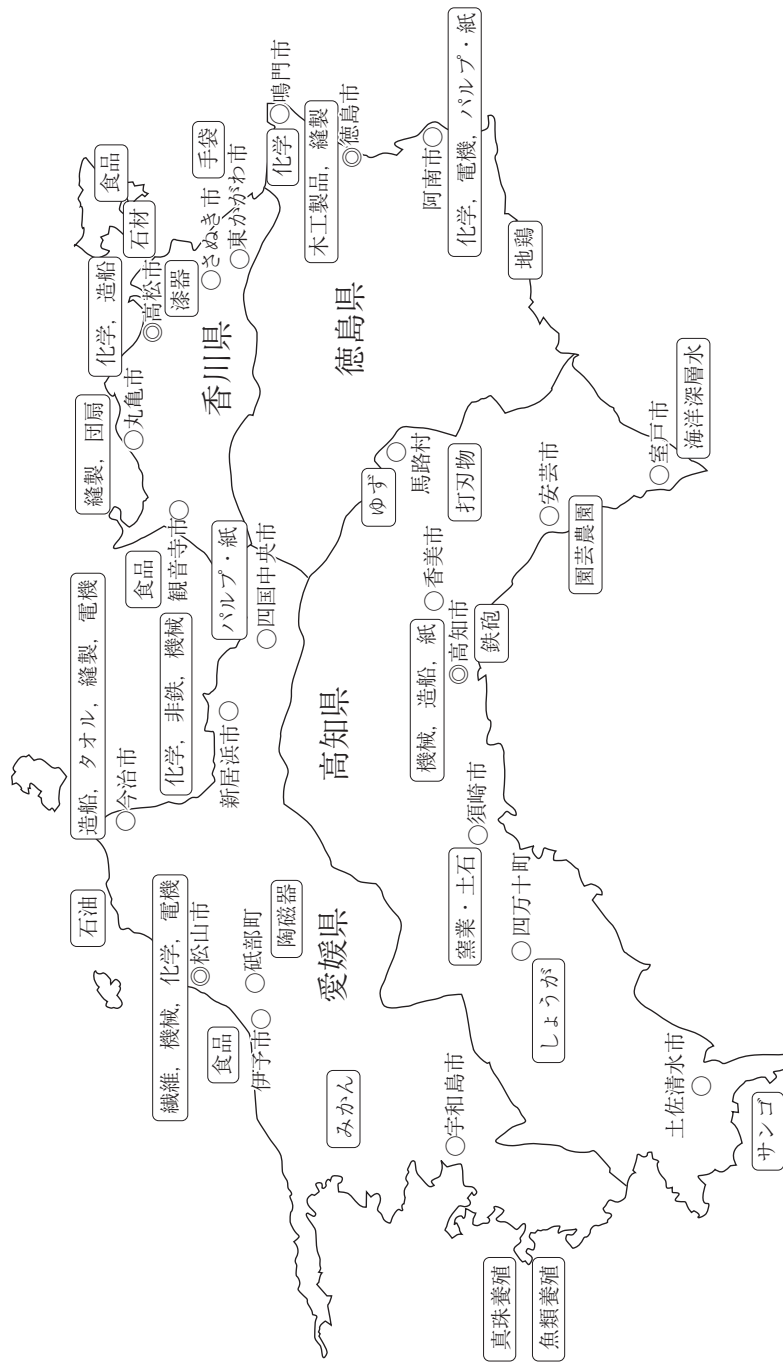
食品
手袋
鳴門市
化学
縫製
木工製品
徳島市
阿南市
化学，電機，パルプ・紙
石材
化学，造船
高松市
漆器
さぬき市
東かがわ市
徳島県
地鶏
香川県
縫製，団扇
丸亀市
海洋深層水
室戸市
馬路村
ゆず
打刃物
安芸市
園芸農園
食品
観音寺市
パルプ・紙
四国中央市
香美市
造船，タオル，縫製，電機
化学，非鉄，機械
新居浜市
今治市
機械，造船，紙
高知市
鉄砲
高知県
須崎市
窯業・土石
四万十町
石油
繊維，機械，化学，電機
松山市
砥部町
陶磁器
愛媛県
食品
伊予市
しょうが
みかん
宇和島市
土佐清水市
サンゴ
真珠養殖
魚類養殖